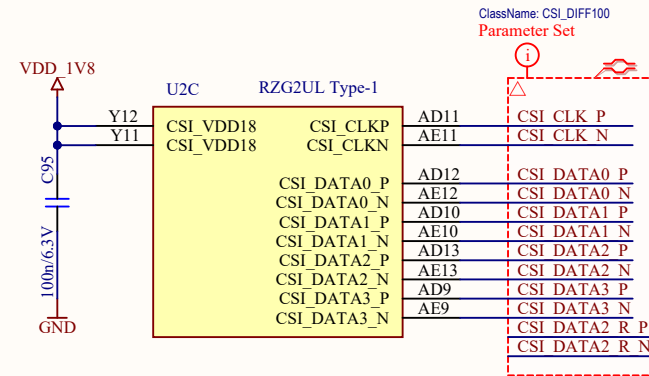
ClassName: CSI_DIFF100
Parameter Set
i

VDD_1V8

U2C
RZG2UL Type-1

Y12
Y11
CSI_VDD18
CSI_VDD18
CSI_CLKP
CSI_CLKN
AD11
AE11
CSI_CLK_P
CSI_CLK_N

C95
100n/6.3V
GND

CSI_DATA0_P
CSI_DATA0_N
CSI_DATA1_P
CSI_DATA1_N
CSI_DATA2_P
CSI_DATA2_N
CSI_DATA3_P
CSI_DATA3_N

AD12
AE12
AD10
AE10
AD13
AE13
AD9
AE9

CSI_DATA0_P
CSI_DATA0_N
CSI_DATA1_P
CSI_DATA1_N
CSI_DATA2_P
CSI_DATA2_N
CSI_DATA3_P
CSI_DATA3_N
CSI_DATA2_R_P
CSI_DATA2_R_N